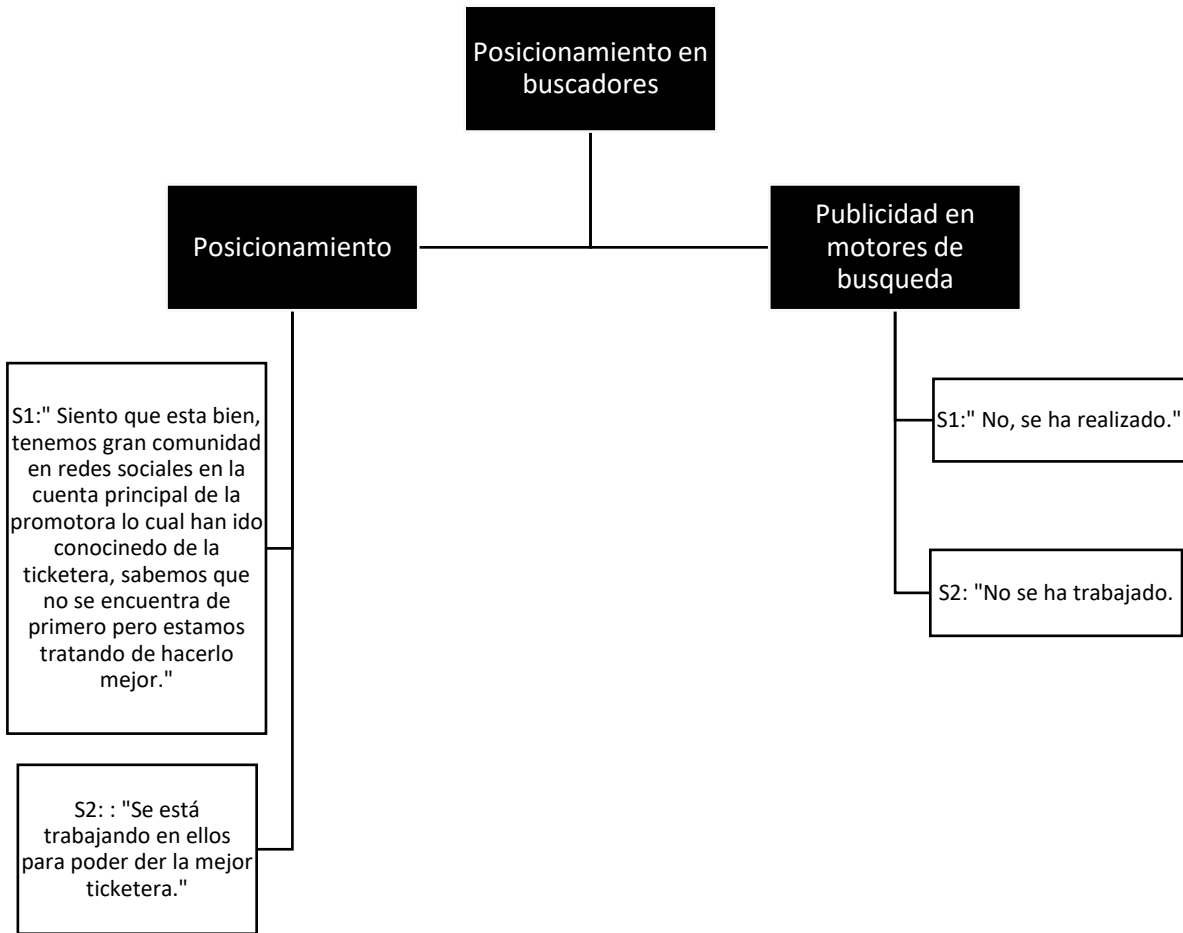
Posicionamiento en buscadores

Posicionamiento

Publicidad en motores de busqueda

S1:" Siento que esta bien, tenemos gran comunidad en redes sociales en la cuenta principal de la promotora lo cual han ido conocinedo de la ticketera, sabemos que no se encuentra de primero pero estamos tratando de hacerlo mejor."

S2: : "Se está trabajando en ellos para poder der la mejor ticketera."

S1:" No, se ha realizado."

S2: "No se ha trabajado.